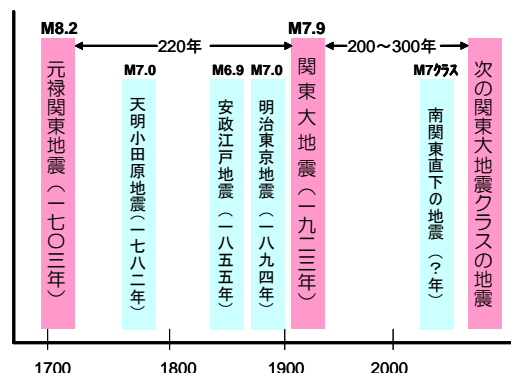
M8.2
220年
M7.9
200～300年

元禄関東地震（一七〇三年）

M7.0
天明小田原地震（一七八二年）

M6.9
安政江戸地震（一八五五年）

M7.0
明治東京地震（一八九四年）

関東大地震（一九二三年）

M7クラス
南関東直下の地震（？年）

次の関東大地震クラスの地震

1700
1800
1900
2000